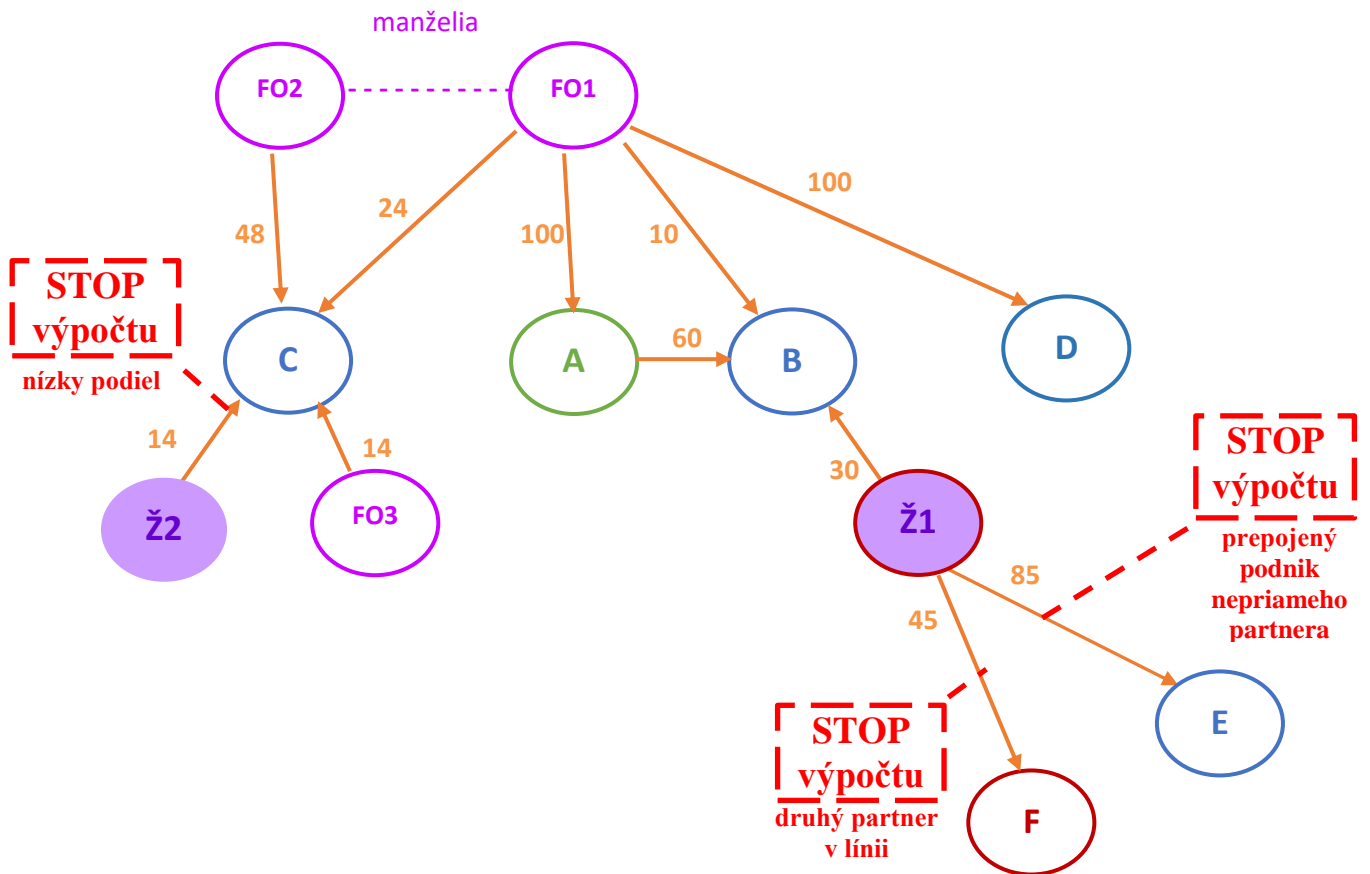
manželia

FO2

FO1

48

24

100

10

100

STOP výpočtu

nízky podiel

C

A

60

B

D

14

14

Ž2

FO3

30

Ž1

STOP výpočtu

prepojený podnik nepriameho partnera

85

45

E

STOP výpočtu

druhý partner v línii

F